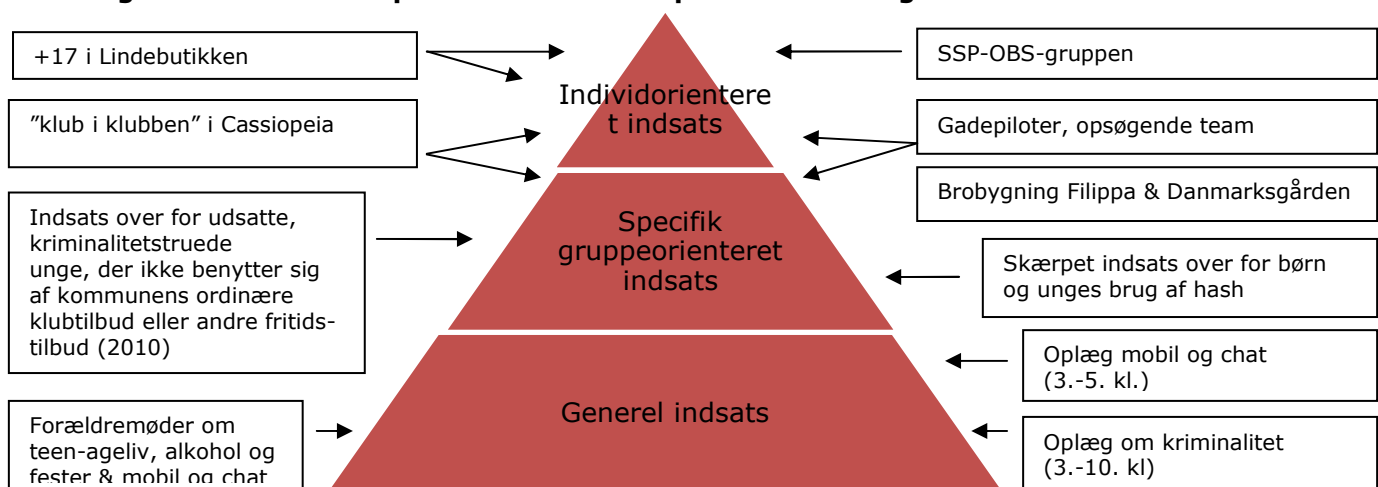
+17 i Lindebutikken

"klub i klubben" i Cassiopeia

Indsats over for udsatte, kriminalitetstruede unge, der ikke benytter sig af kommunens ordinære klubtilbud eller andre fritidstilbud (2010)

Forældremøder om teen-ageliv, alkohol og fester & mobil og chat

Individorienteret indsats

Specifik gruppeorienteret indsats

Generel indsats

SSP-OBS-gruppen

Gadepiloter, opsøgende team

Brobygning Filippa & Danmarksgården

Skærpet indsats over for børn og unges brug af hash

Oplæg mobil og chat (3.-5. kl.)

Oplæg om kriminalitet (3.-10. kl)